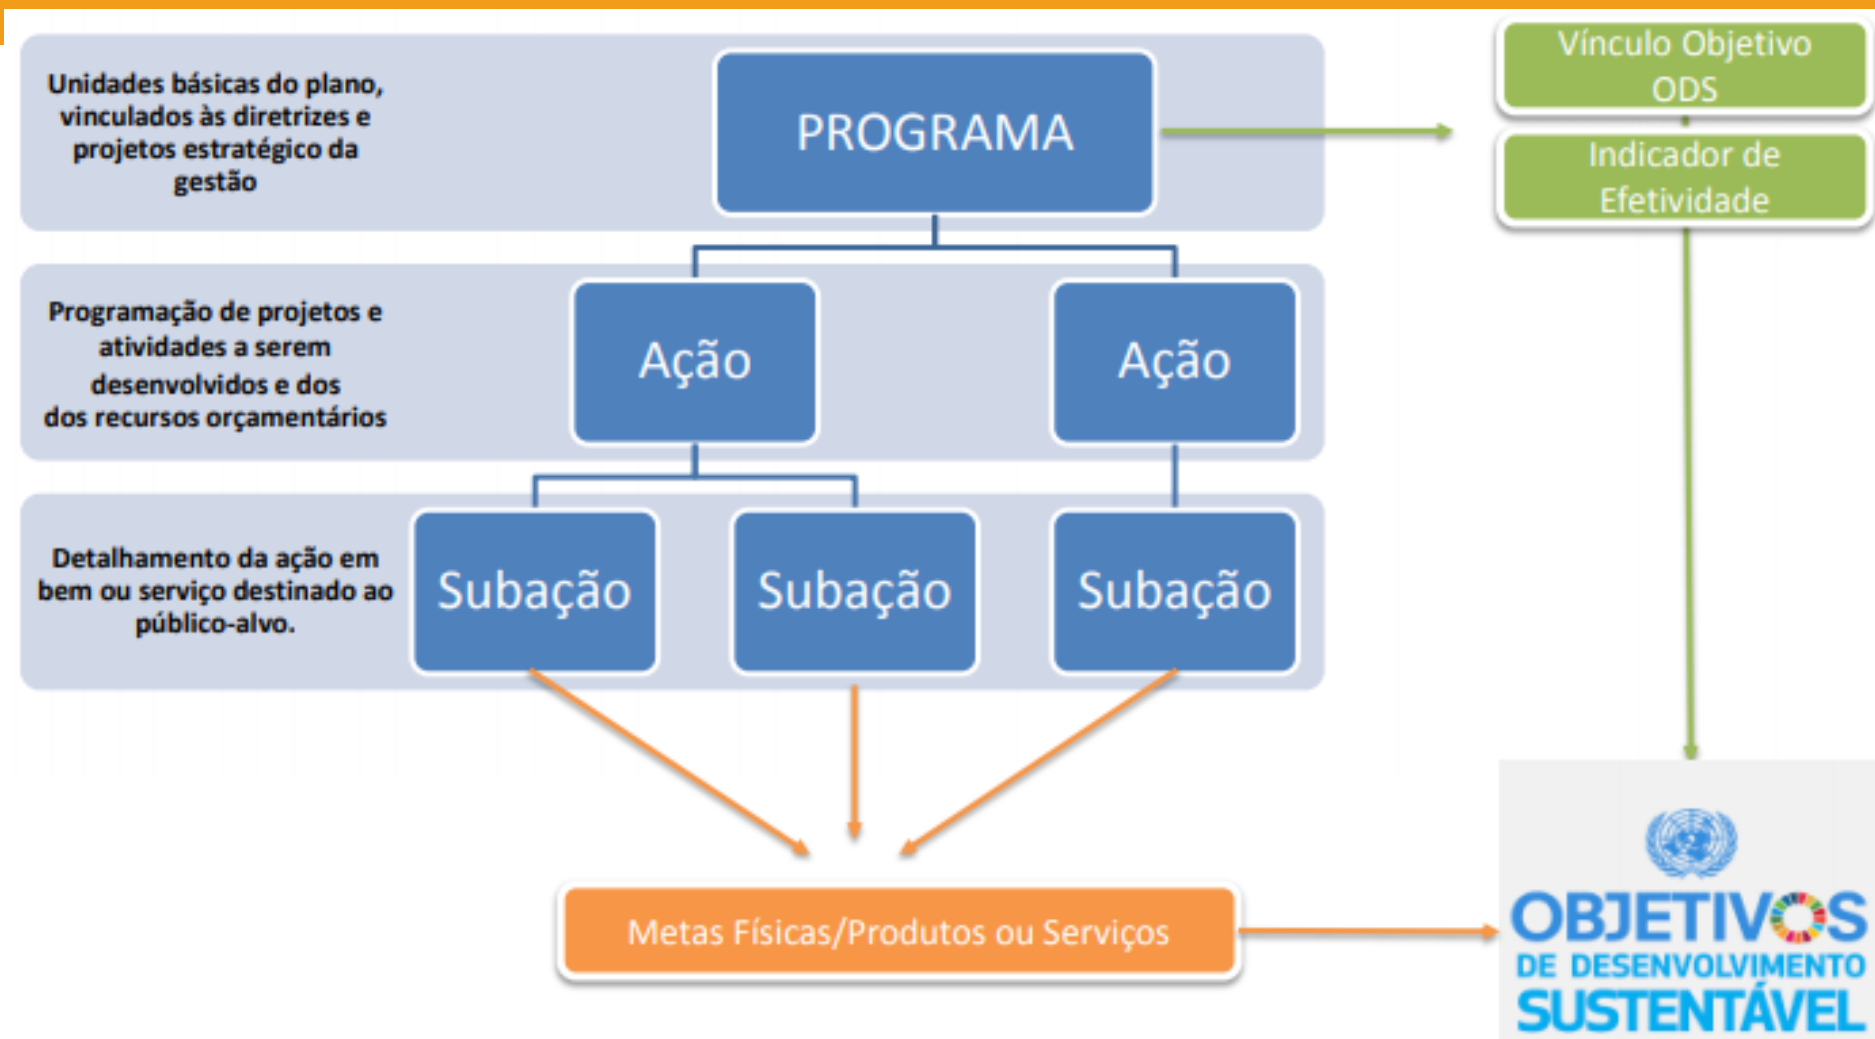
Unidades básicas do plano, vinculados às diretrizes e projetos estratégico da gestão

PROGRAMA

Vínculo Objetivo ODS

Indicador de Efetividade

Programação de projetos e atividades a serem desenvolvidos e dos dos recursos orçamentários

Ação

Ação

Detalhamento da ação em bem ou serviço destinado ao público-alvo.

Subação

Subação

Subação

Metas Físicas/Produtos ou Serviços

OBJETIVOS DE DESENVOLVIMENTO SUSTENTÁVEL